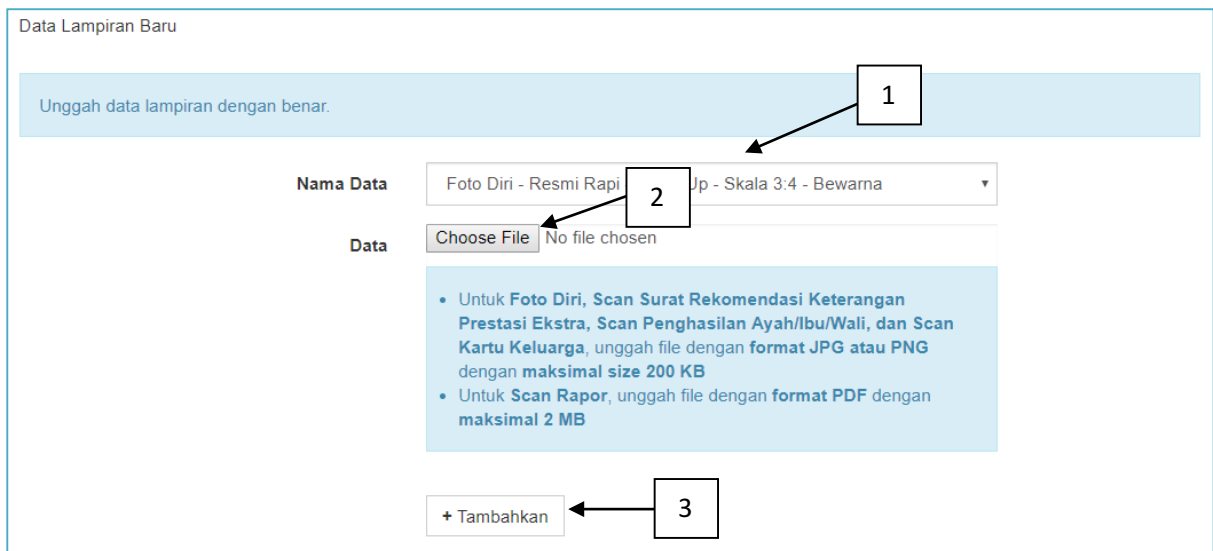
Data Lampiran Baru

Unggah data lampiran dengan benar.

1

Nama Data

Foto Diri - Resmi Rapi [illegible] Up - Skala 3:4 - Bewarna

2

Data

Choose File No file chosen

- Untuk **Foto Diri, Scan Surat Rekomendasi Keterangan Prestasi Ekstra, Scan Penghasilan Ayah/Ibu/Wali, dan Scan Kartu Keluarga**, unggah file dengan **format JPG atau PNG** dengan **maksimal size 200 KB**
- Untuk **Scan Rapor**, unggah file dengan **format PDF** dengan **maksimal 2 MB**

+ Tambahkan

3